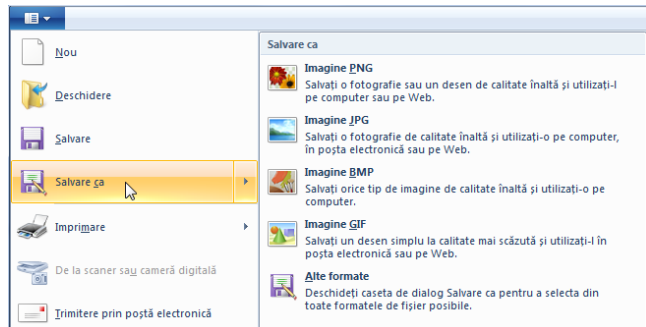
Nou

Deschidere

Salvare

Salvare ca

Imprimare

De la scaner sau cameră digitală

Trimitere prin poștă electronică

Salvare ca

Imagine PNG
Salvați o fotografie sau un desen de calitate înaltă și utilizați-l pe computer sau pe Web.

Imagine JPG
Salvați o fotografie de calitate înaltă și utilizați-o pe computer, în poșta electronică sau pe Web.

Imagine BMP
Salvați orice tip de imagine de calitate înaltă și utilizați-o pe computer.

Imagine GIF
Salvați un desen simplu la calitate mai scăzută și utilizați-l în poșta electronică sau pe Web.

Alte formate
Deschideți caseta de dialog Salvare ca pentru a selecta din toate formatele de fișier posibile.